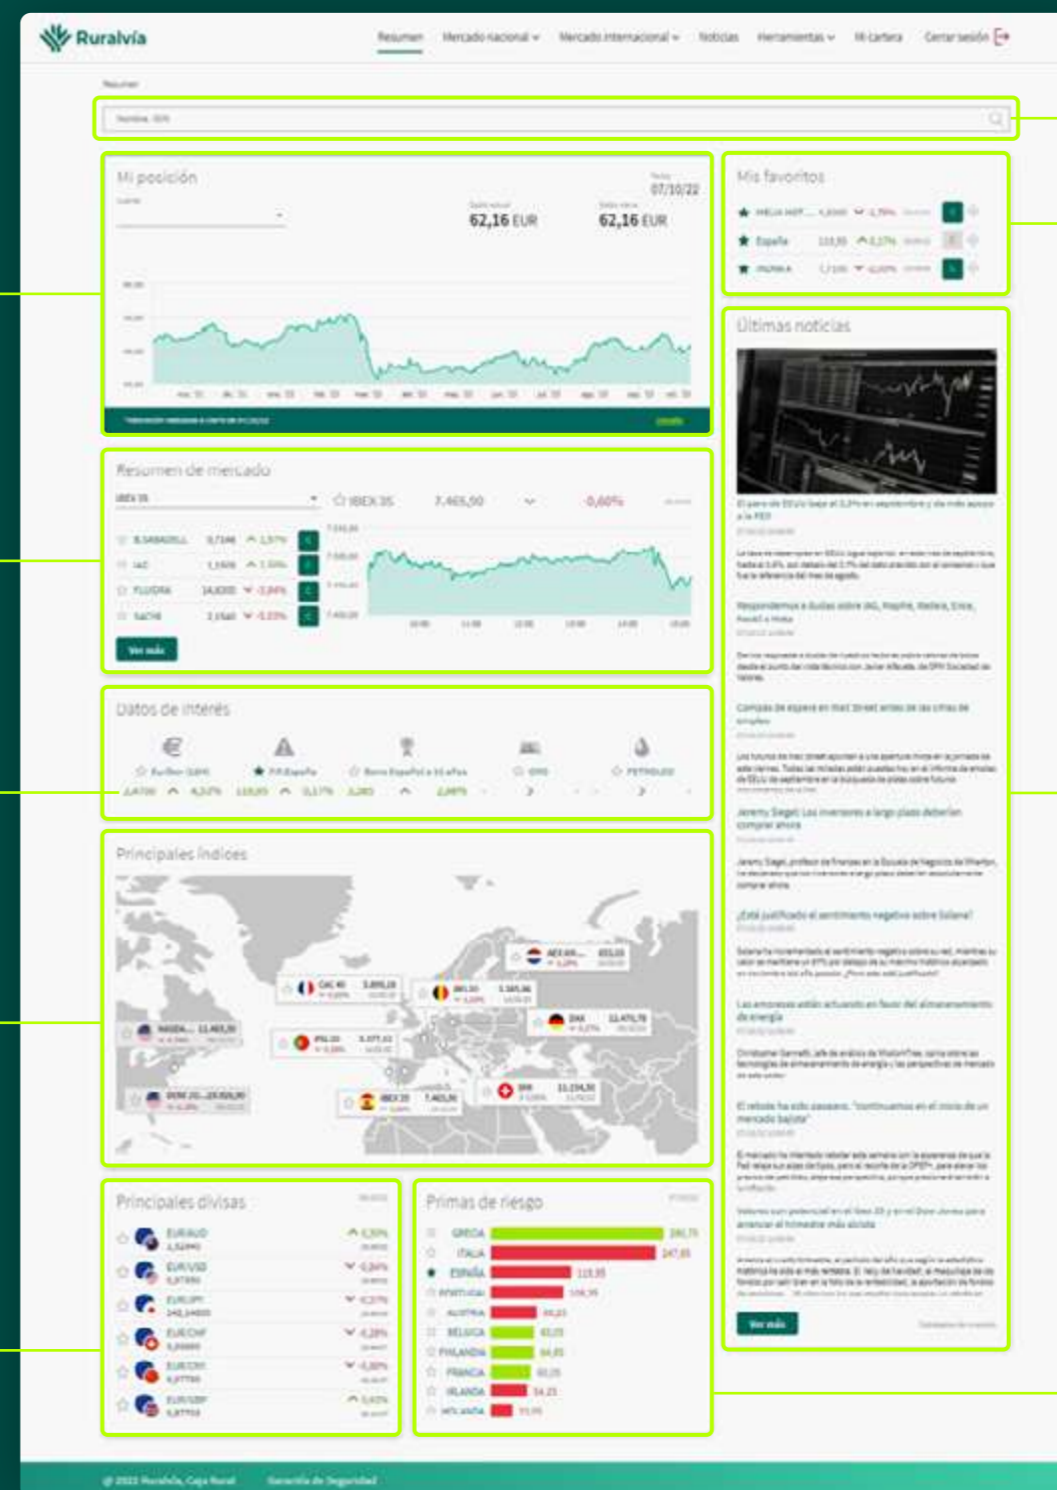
Ruralvía

Resumen Mercado nacional Mercado internacional Noticias Herramientas Mi cartera Cerrar sesión

Resumen

Mi posición

07/10/22

62,16 EUR

62,16 EUR

Mis favoritos

España

Últimas noticias

Resumen de mercado

IBEX 35

IBEX 35 7.465,90 -0,60%

Ver más

Datos de interés

Principales índices

CAC 40

DAX

IBEX 35

Principales divisas

EUR/AUD

EUR/USD

EUR/JPY

EUR/CHF

EUR/CNY

EUR/GBP

Primas de riesgo

GRECIA

ITALIA

ESPAÑA

PORTUGAL

AUSTRIA

BÉLGICA

FINLANDIA

FRANCIA

IRLANDA

HOLANDA

Ver más

© 2022 Ruralvía, Caja Rural Garantía de Seguridad